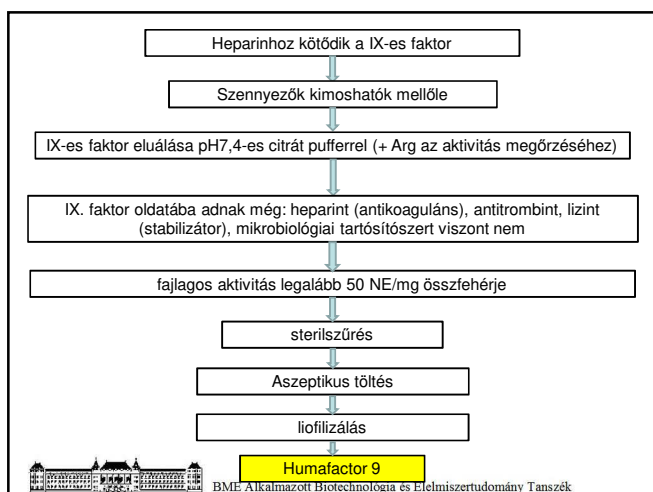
Heparinhoz kötődik a IX-es faktor

Szennyezők kimoshatók mellőle

IX-es faktor eluálása pH7,4-es citrát pufferrel (+ Arg az aktivitás megőrzéséhez)

IX. faktor oldatába adnak még: heparint (antikoaguláns), antitrombint, lizint (stabilizátor), mikrobiológiai tartósítószert viszont nem

fajlagos aktivitás legalább 50 NE/mg összfehérje

sterilszűrés

Aszeptikus töltés

liofilizálás

Humafactor 9

BME Alkalmazott Biotechnológia és Élelmiszertudomány Tanszék